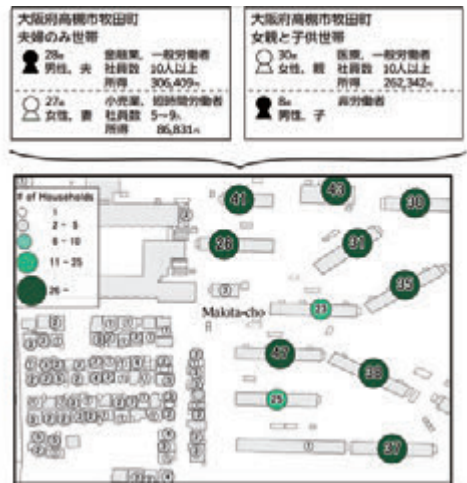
大阪府高槻市牧田町
夫婦のみ世帯

28歳 男性、夫
金融業、一般労働者
社員数 10人以上
所得 306,409円

27歳 女性、妻
小売業、短時間労働者
社員数 5~9人
所得 86,831円

大阪府高槻市牧田町
女親と子供世帯

30歳 女性、親
医療、一般労働者
社員数 10人以上
所得 262,342円

8歳 男性、子
非労働者

# of Households
1
2 - 5
6 - 10
11 - 25
26 -

41
43
30
26
31
35
Makota-cho
23
42
38
25
37